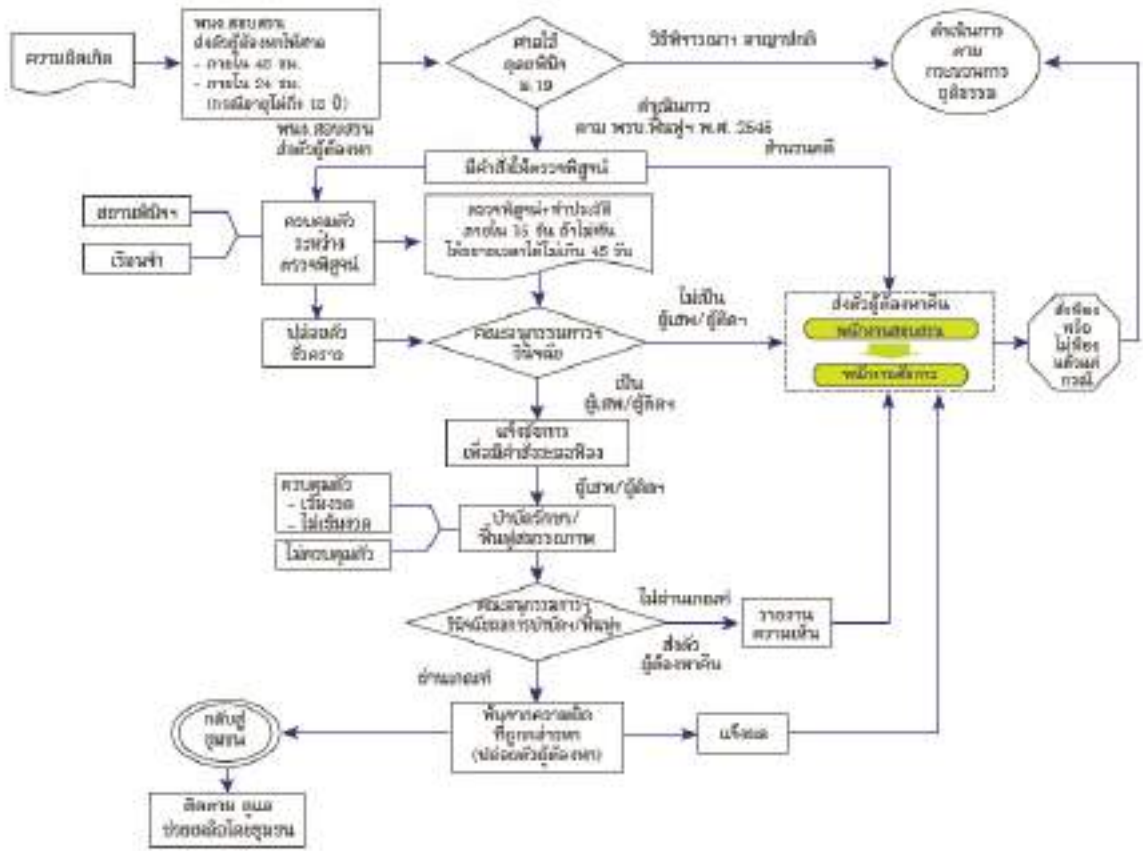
ความผิดเกิด

พนง.สอบสวน ส่งตัวผู้ต้องหาให้ศาล
- ภายใน 48 ชม.
- ภายใน 24 ชม. (กรณีอายุไม่ถึง 18 ปี)

ศาลใช้ ดุลยพินิจ ม.19

วิธีพิจารณา อาญาปกติ

ดำเนินการ ตาม กระบวนการ ยุติธรรม

ดำเนินการ ตาม พรบ.ฟื้นฟูฯ พ.ศ. 2545

พนง.สอบสวน ส่งตัวผู้ต้องหา

มีคำสั่งให้ตรวจพิสูจน์

ส่งสำนวนคดี

สถานพินิจฯ

เรือนจำ

ควบคุมตัว ระหว่าง ตรวจพิสูจน์

ตรวจพิสูจน์+ทำประวัติ ภายใน 15 วัน ถ้าไม่ทัน ให้ขยายเวลาได้ไม่เกิน 45 วัน

ปล่อยตัว ชั่วคราว

คณะอนุกรรมการฯ วินิจฉัย

ไม่เป็น ผู้เสพ/ผู้ติดฯ

ส่งตัวผู้ต้องหาคืน

พนักงานสอบสวน

พนักงานอัยการ

สั่งฟ้อง หรือ ไม่ฟ้อง แล้วแต่ กรณี

เป็น ผู้เสพ/ผู้ติดฯ

แจ้งอัยการ เพื่อมีคำสั่งชะลอฟ้อง

ผู้เสพ/ผู้ติดฯ

ควบคุมตัว
- เข้มงวด
- ไม่เข้มงวด

ไม่ควบคุมตัว

บำบัดรักษา/ ฟื้นฟูสมรรถภาพ

คณะอนุกรรมการฯ วินิจฉัยผลการบำบัดฯ/ฟื้นฟูฯ

ไม่ผ่านเกณฑ์

รายงาน ความเห็น

ส่งตัว ผู้ต้องหาคืน

ผ่านเกณฑ์

พ้นจากความผิด ที่ถูกกล่าวหา (ปล่อยตัวผู้ต้องหา)

แจ้งผล

กลับสู่ ชุมชน

ติดตาม ดูแล ช่วยเหลือโดยชุมชน